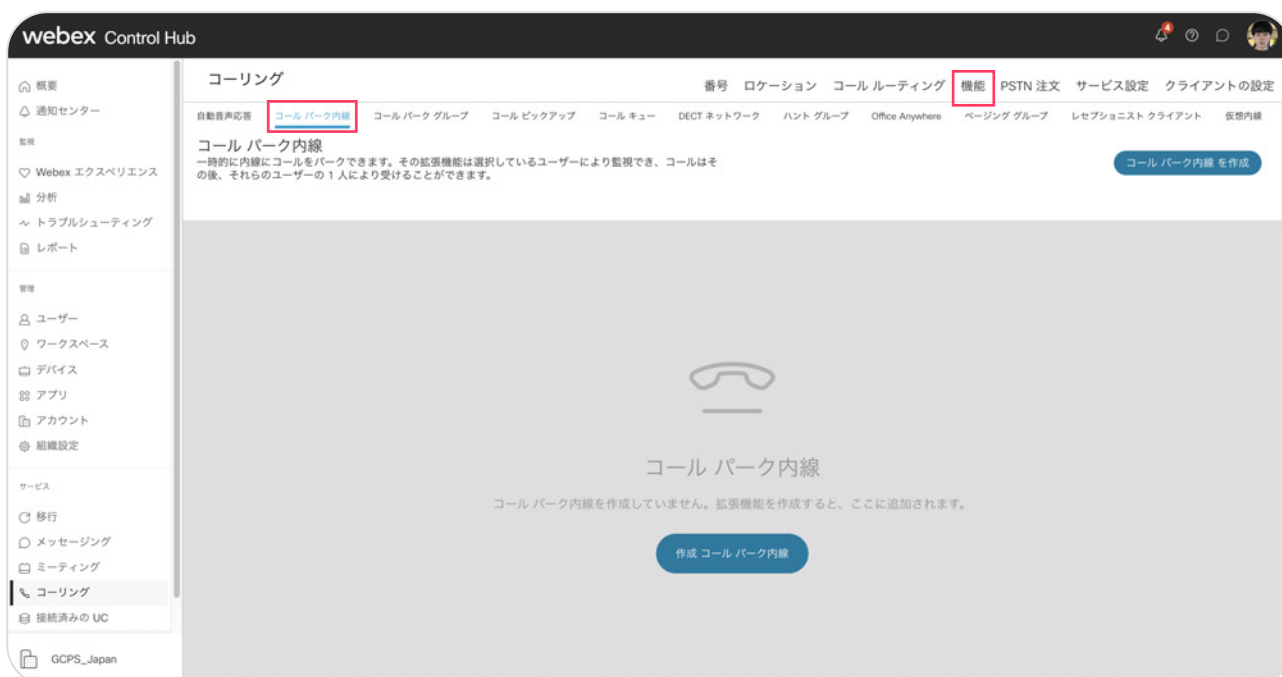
webex Control Hub

4

概要
通知センター

監視

Webex エクスペリエンス
分析
トラブルシューティング
レポート

管理

ユーザー
ワークスペース
デバイス
アプリ
アカウント
組織設定

サービス

移行
メッセージング
ミーティング
コーリング
接続済みの UC

GCPS_Japan

コーリング

番号 ロケーション コール ルーティング 機能 PSTN 注文 サービス設定 クライアントの設定

自動音声応答 コール パーク内線 コール パーク グループ コール ピックアップ コール キュー DECT ネットワーク ハント グループ Office Anywhere ページング グループ レセプショニスト クライアント 仮想内線

コール パーク内線

一時的に内線にコールをパークできます。その拡張機能は選択しているユーザーにより監視でき、コールはその後、それらのユーザーの 1 人により受けることができます。

コール パーク内線 を作成

コール パーク内線

コール パーク内線を作成していません。拡張機能を作成すると、ここに追加されます。

作成 コール パーク内線